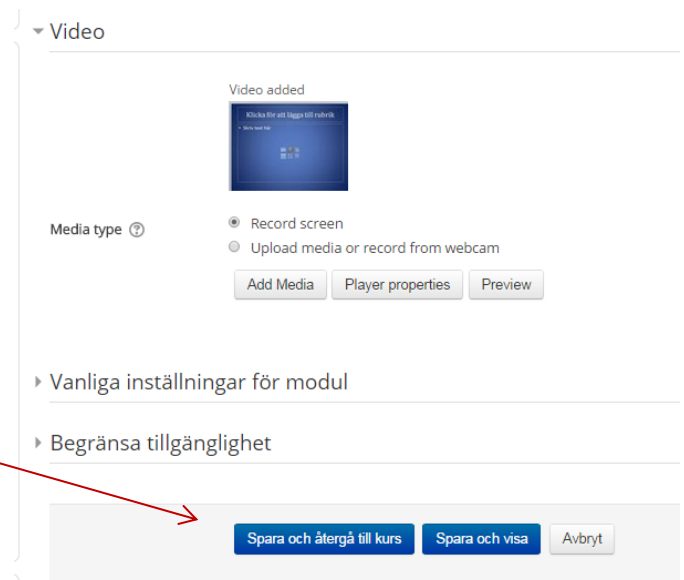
Video

Video added

Klicka för att lägga till rubrik

• Skriv text här

Media type

Record screen

Upload media or record from webcam

Add Media
Player properties
Preview

Vanliga inställningar för modul

Begränsa tillgänglighet

Spara och återgå till kurs
Spara och visa
Avbryt